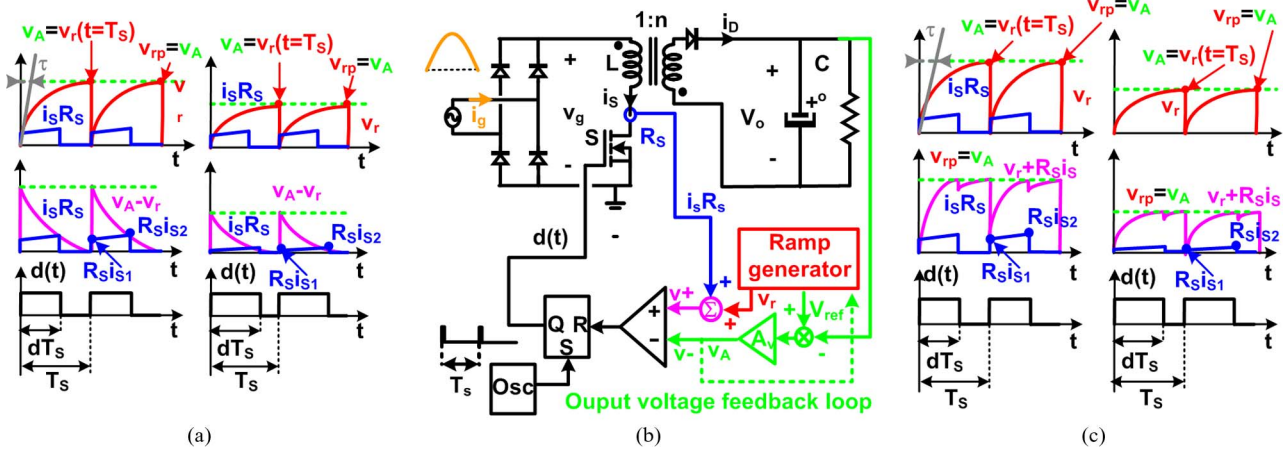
$v_A=v_r(t=T_S)$
$v_{rp}=v_A$
$\tau$
$i_SR_S$
v
r
t
$v_A=v_r(t=T_S)$
$v_{rp}=v_A$
$i_SR_S$
$v_r$
t
$i_SR_S$
$v_A-v_r$
$R_Si_{S2}$
t
$R_Si_{S1}$
$v_A-v_r$
$i_SR_S$
$R_Si_{S2}$
t
$R_Si_{S1}$
d(t)
t
$dT_S$
$T_S$
d(t)
t
$dT_S$
$T_S$
(a)

1:n
$i_D$
+
L
C
+
$i_g$
$i_S$
$v_g$
$V_o$
+o
S
$R_S$
-
-
$i_sR_s$
-
d(t)
Ramp generator
$v_r$
$v+$
+
+
+
+
$V_{ref}$
Q R
S
+
-
$v-$
$v_A$
$A_v$
-
$T_s$
Osc
Ouput voltage feedback loop
(b)

$v_A=v_r(t=T_S)$
$v_{rp}=v_A$
$\tau$
$i_SR_S$
$v_r$
t
$v_{rp}=v_A$
$v_A=v_r(t=T_S)$
$v_r$
t
$v_{rp}=v_A$
$v_r+R_Si_S$
$i_SR_S$
$R_Si_{S2}$
t
$R_Si_{S1}$
$v_{rp}=v_A$
$v_r+R_Si_S$
$R_Si_{S2}$
t
$R_Si_{S1}$
d(t)
t
$dT_S$
$T_S$
d(t)
t
$dT_S$
$T_S$
(c)